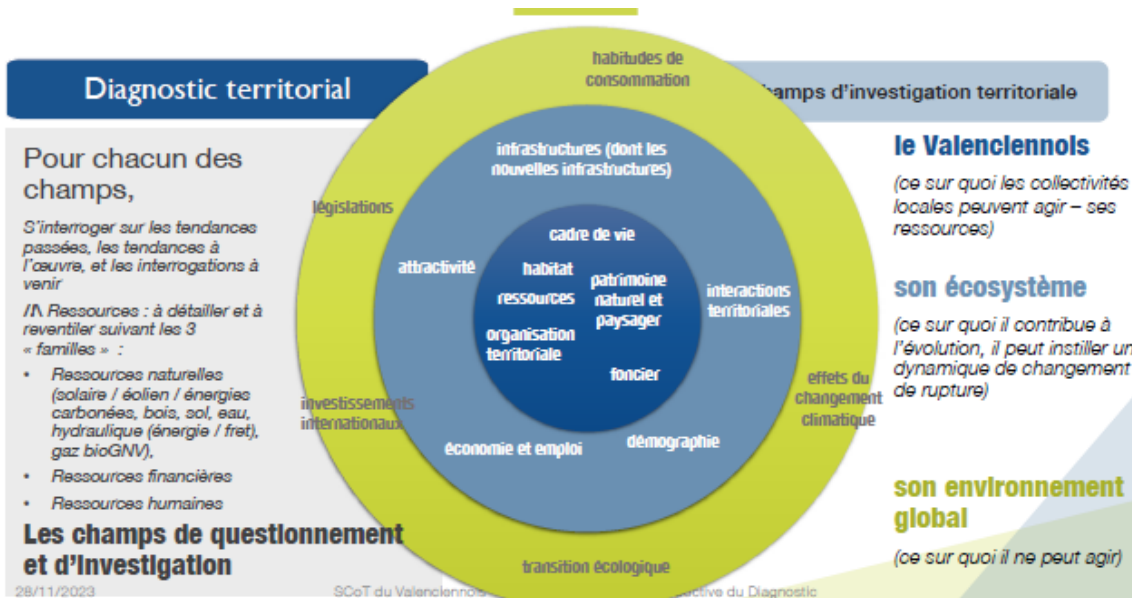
Diagnostic territorial

Pour chacun des champs,

S'interroger sur les tendances passées, les tendances à l'œuvre, et les interrogations à venir

/!\ Ressources : à détailler et à reventiler suivant les 3 « familles » :

- Ressources naturelles (solaire / éolien / énergies carbonées, bois, sol, eau, hydraulique (énergie / fret), gaz bioGNV),
- Ressources financières
- Ressources humaines

Les champs de questionnement et d'investigation

habitudes de consommation

législations

investissements internationaux

effets du changement climatique

transition écologique

infrastructures (dont les nouvelles infrastructures)

attractivité

interactions territoriales

économie et emploi

démographie

cadre de vie

habitat

ressources

patrimoine naturel et paysager

organisation territoriale

foncier

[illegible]hamps d'investigation territoriale

le Valenciennois

(ce sur quoi les collectivités locales peuvent agir – ses ressources)

son écosystème

(ce sur quoi il contribue à l'évolution, il peut instiller un dynamique de changement de rupture)

son environnement global

(ce sur quoi il ne peut agir)

28/11/2023

SCoT du Valenciennois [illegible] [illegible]ective du Diagnostic